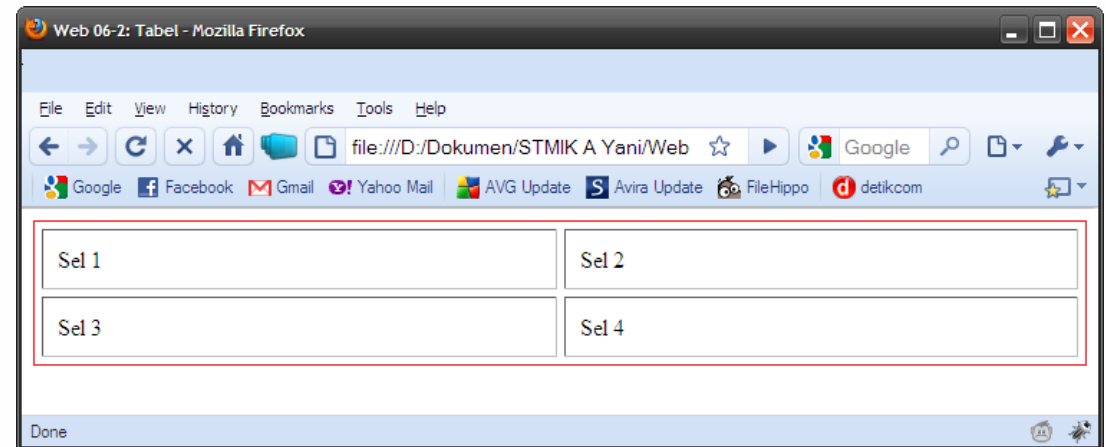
Web 06-2: Tabel - Mozilla Firefox

File Edit View History Bookmarks Tools Help

file:///D:/Dokumen/STMIK A Yani/Web

Google

Google Facebook Gmail Yahoo Mail AVG Update Avira Update FileHippo detikcom

| Sel 1 | Sel 2 |
|---|---|
| Sel 3 | Sel 4 |

Done